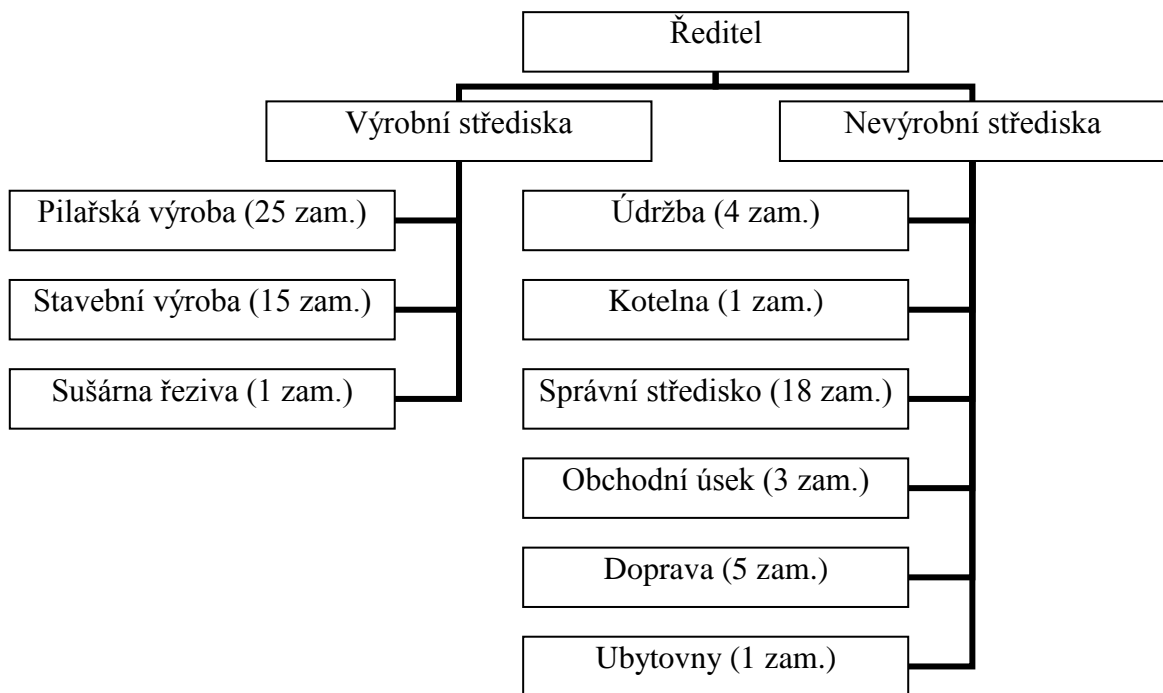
Ředitel

Výrobní střediska

Nevýrobní střediska

Pilařská výroba (25 zam.)

Stavební výroba (15 zam.)

Sušárna řeziva (1 zam.)

Údržba (4 zam.)

Kotelna (1 zam.)

Správní středisko (18 zam.)

Obchodní úsek (3 zam.)

Doprava (5 zam.)

Ubytovny (1 zam.)